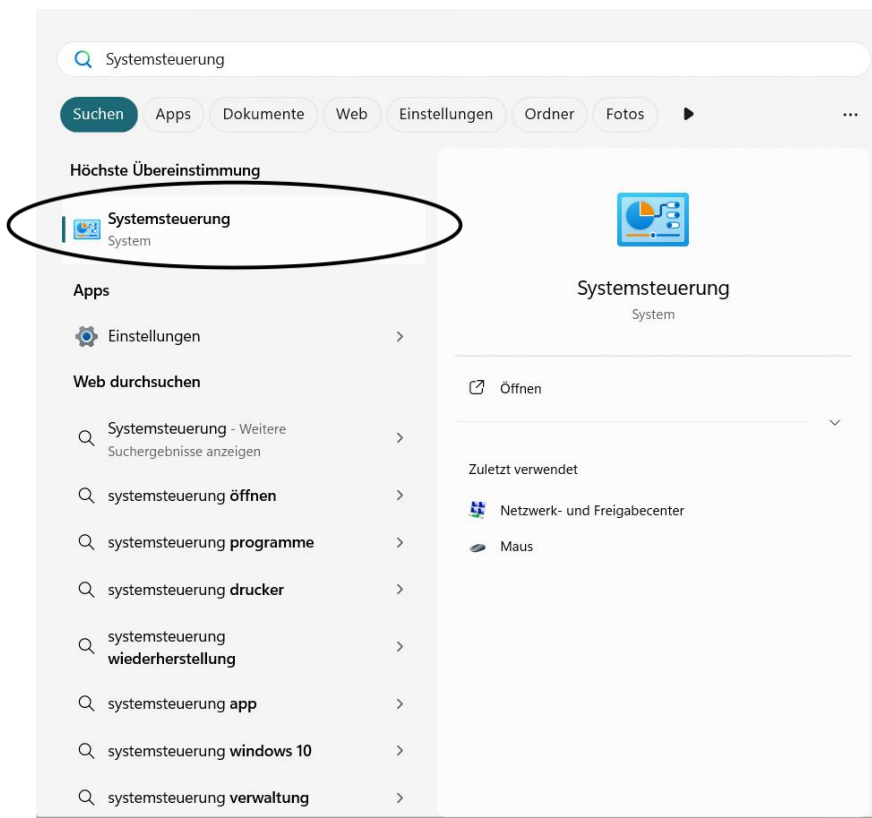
Systemsteuerung

Suchen Apps Dokumente Web Einstellungen Ordner Fotos ...

Höchste Übereinstimmung

Systemsteuerung
System

Apps

Einstellungen >

Web durchsuchen

Systemsteuerung - Weitere Suchergebnisse anzeigen >

systemsteuerung öffnen >

systemsteuerung programme >

systemsteuerung drucker >

systemsteuerung wiederherstellung >

systemsteuerung app >

systemsteuerung windows 10 >

systemsteuerung verwaltung >

Systemsteuerung
System

Öffnen

Zuletzt verwendet

Netzwerk- und Freigabecenter

Maus